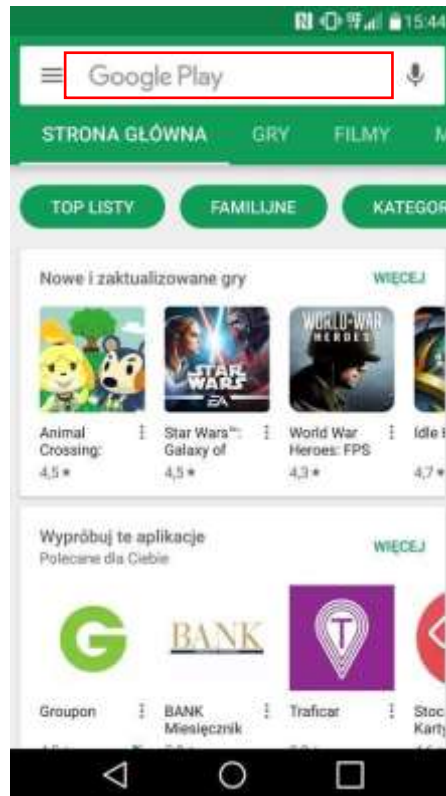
15:44

Google Play

STRONA GŁÓWNA GRY FILMY M

TOP LISTY FAMILIJNE KATEGOR

Nowe i zaktualizowane gry WIĘCEJ

STAR WARS EA

WORLD WAR HEROES

Animal Crossing: 4,5 ★

Star Wars™: Galaxy of 4,5 ★

World War Heroes: FPS 4,3 ★

Idle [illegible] 4,7 ★

Wypróbuj te aplikacje
Polecane dla Ciebie WIĘCEJ

G

BANK

T

Groupon

BANK Miesięcznik

Traficar

Stoc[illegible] Karty